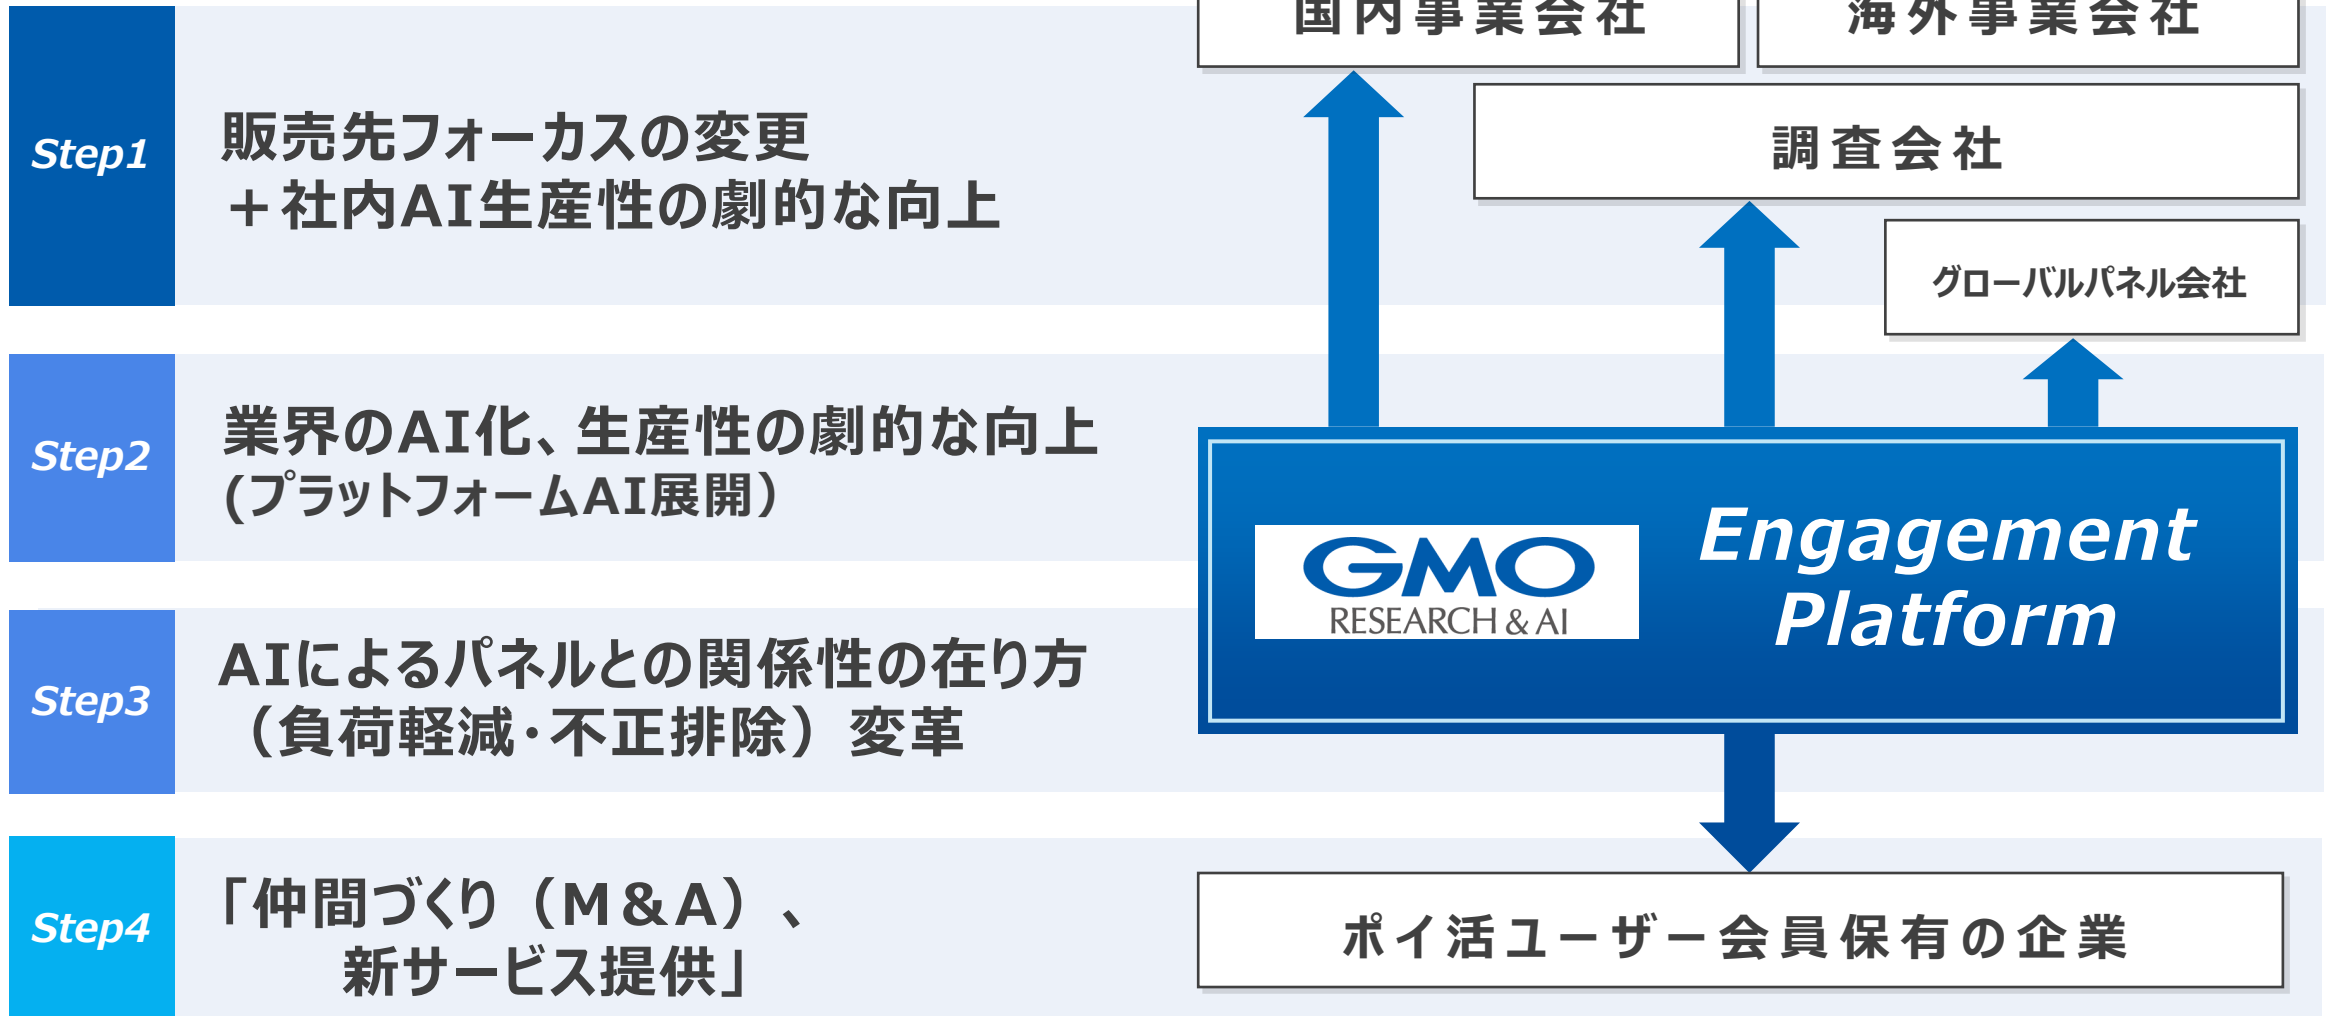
Step1
販売先フォーカスの変更
＋社内AI生産性の劇的な向上

Step2
業界のAI化、生産性の劇的な向上
(プラットフォームAI展開)

Step3
AIによるパネルとの関係性の在り方
（負荷軽減・不正排除）変革

Step4
「仲間づくり（M＆A）、
新サービス提供」

国内事業会社
海外事業会社
調査会社
グローバルパネル会社

GMO
RESEARCH & AI
Engagement Platform

ポイ活ユーザー会員保有の企業